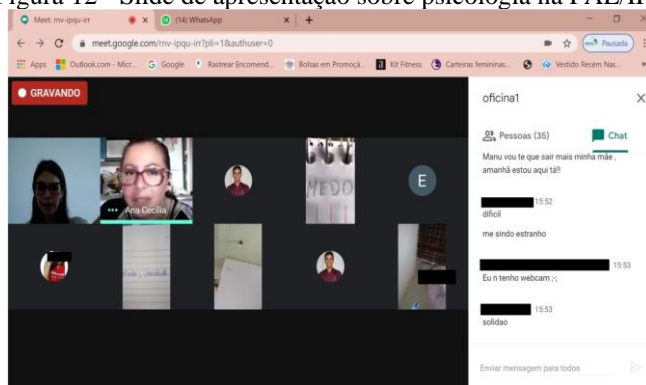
Figura 12 - Slide de apresentação sobre psicologia na FAE/IF

Meet: mv-ipqu-irr
(14) WhatsApp
meet.google.com/mv-ipqu-irr?pli=1&authuser=0
Pausada
Apps
Outlook.com - Micr...
Google
Rastrear Encomend...
Bolsas em Promoçã...
Kit Fitness
Carteiras femininas...
Vestido Recém Nas...

GRAVANDO

Ana Cecília

MEDO

E

oficina1
Pessoas (35)
Chat

Manu vou te que sair mais minha mãe , amanhã estou aqui tá!!

15:52
dificil

me sindo estranho

15:53
Eu n tenho webcam ;-;

15:53
solidao

Enviar mensagem para todos